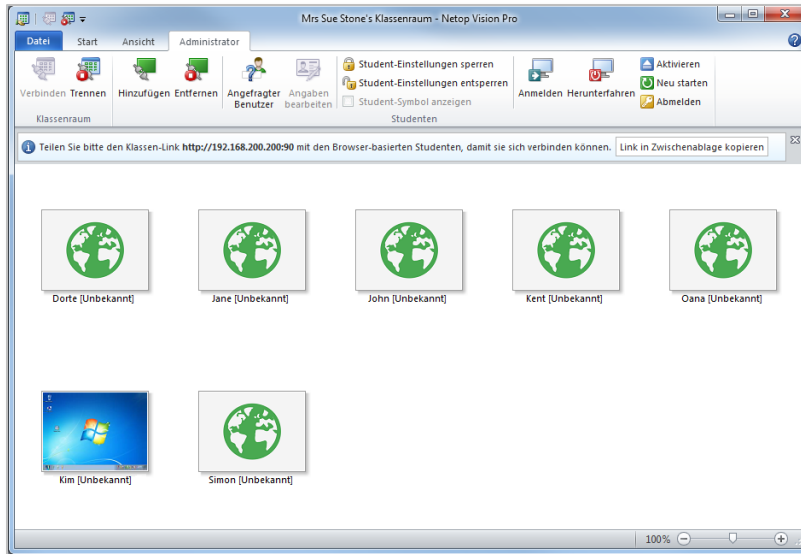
Mrs Sue Stone's Klassenraum - Netop Vision Pro

Datei
Start
Ansicht
Administrator

Verbinden
Trennen
Klassenraum
Hinzufügen
Entfernen
Angefragter Benutzer
Angaben bearbeiten
Student-Einstellungen sperren
Student-Einstellungen entsperren
Student-Symbol anzeigen
Studenten
Anmelden
Herunterfahren
Aktivieren
Neu starten
Abmelden

Teilen Sie bitte den Klassen-Link **http://192.168.200.200:90** mit den Browser-basierten Studenten, damit sie sich verbinden können.
Link in Zwischenablage kopieren

Dorte [Unbekannt]
Jane [Unbekannt]
John [Unbekannt]
Kent [Unbekannt]
Oana [Unbekannt]
Kim [Unbekannt]
Simon [Unbekannt]

100%